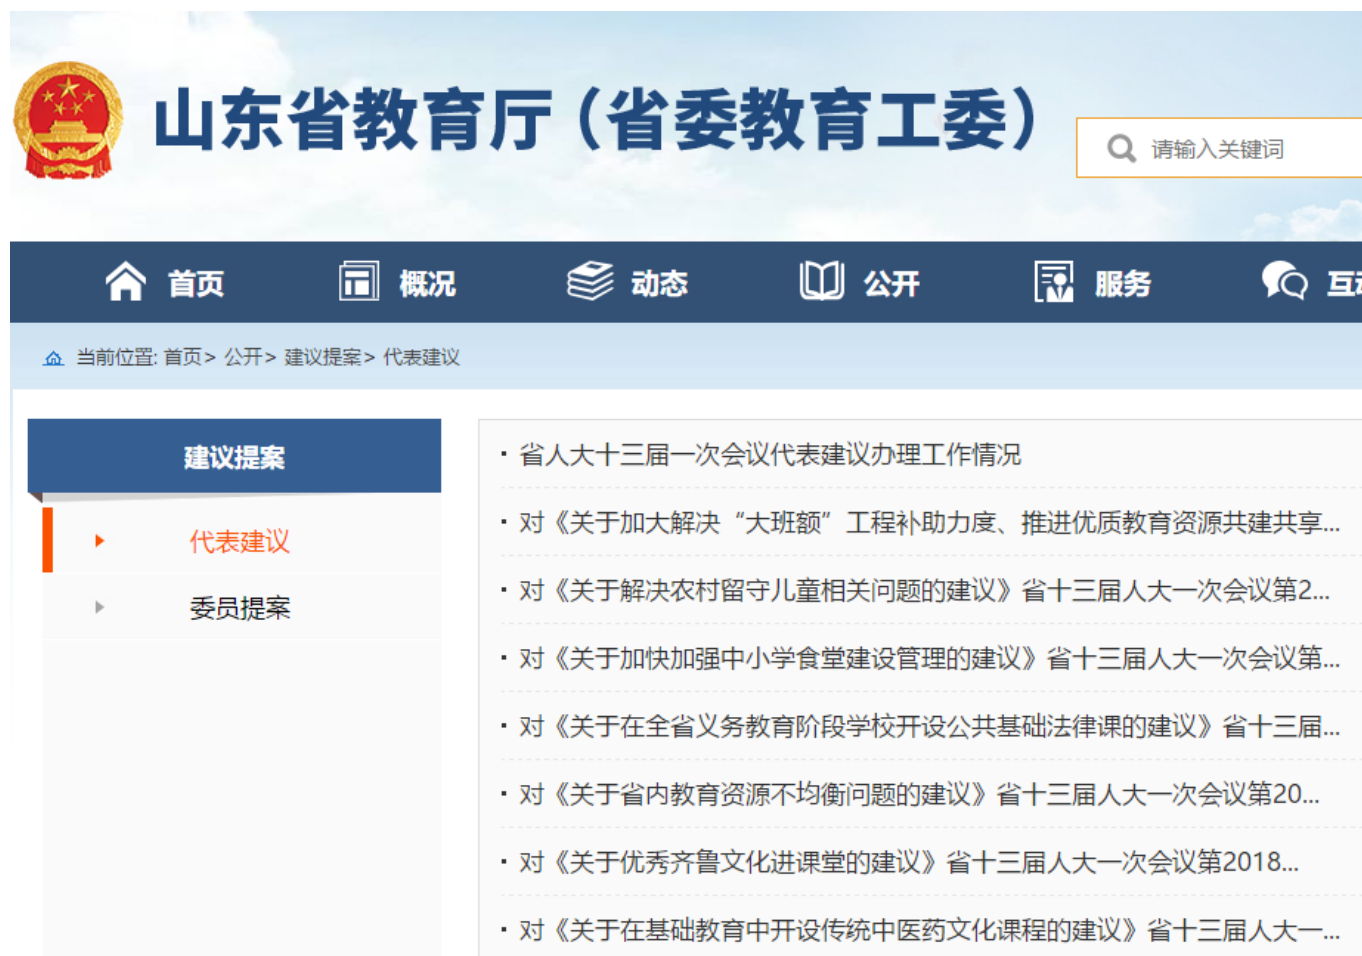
山东省教育厅（省委教育工委）

请输入关键词

首页 概况 动态 公开 服务 互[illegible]

当前位置: 首页 > 公开 > 建议提案 > 代表建议

建议提案

代表建议

委员提案

· 省人大十三届一次会议代表建议办理工作情况

· 对《关于加大解决“大班额”工程补助力度、推进优质教育资源共建共享...

· 对《关于解决农村留守儿童相关问题的建议》省十三届人大一次会议第2...

· 对《关于加快加强中小学食堂建设管理的建议》省十三届人大一次会议第...

· 对《关于在全省义务教育阶段学校开设公共基础法律课的建议》省十三届...

· 对《关于省内教育资源不均衡问题的建议》省十三届人大一次会议第20...

· 对《关于优秀齐鲁文化进课堂的建议》省十三届人大一次会议第2018...

· 对《关于在基础教育中开设传统中医药文化课程的建议》省十三届人大一...